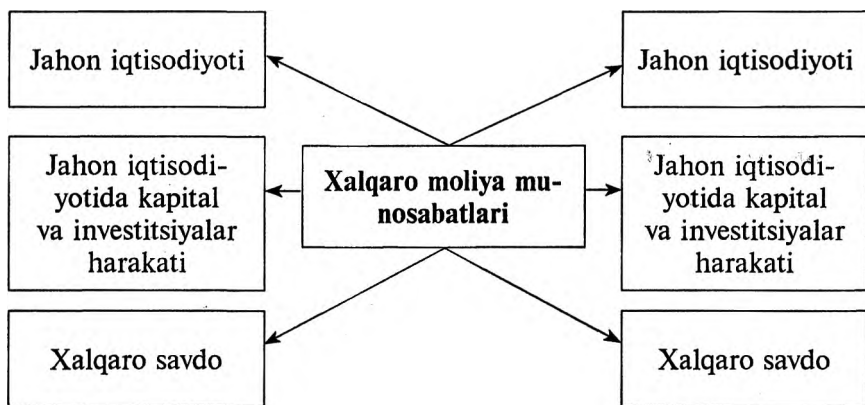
Jahon iqtisodiyoti

Jahon iqtisodiyotida kapital va investitsiyalar harakati

Xalqaro savdo

Xalqaro moliya munosabatlari

Jahon iqtisodiyoti

Jahon iqtisodiyotida kapital va investitsiyalar harakati

Xalqaro savdo